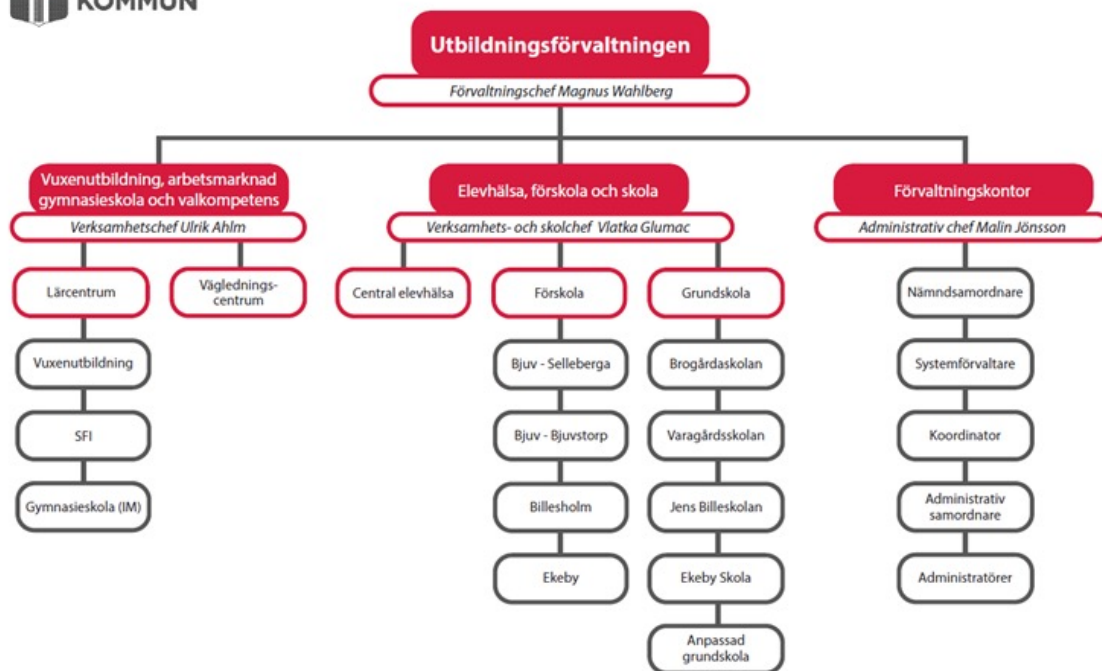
KOMMUN

Utbildningsförvaltningen

Förvaltningschef Magnus Wahlberg

Vuxenutbildning, arbetsmarknad gymnasieskola och valkompetens

Verksamhetschef Ulrik Ahlm

Lärcentrum

Vägledningscentrum

Vuxenutbildning

SFI

Gymnasieskola (IM)

Elevhälsa, förskola och skola

Verksamhets- och skolchef Vlatka Glumac

Central elevhälsa

Förskola

Bjuv - Selleberga

Bjuv - Bjuvstorp

Billesholm

Ekeby

Grundskola

Brogårdaskolan

Varagårdsskolan

Jens Billeskolan

Ekeby Skola

Anpassad grundskola

Förvaltningskontor

Administrativ chef Malin Jönsson

Nämndsamordnare

Systemförvaltare

Koordinator

Administrativ samordnare

Administratörer